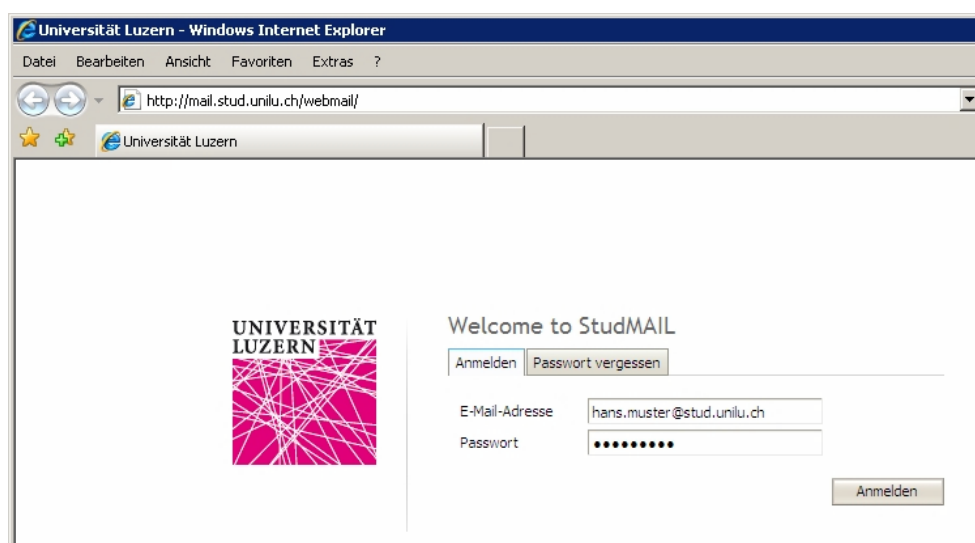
Universität Luzern - Windows Internet Explorer

Datei Bearbeiten Ansicht Favoriten Extras ?

http://mail.stud.unilu.ch/webmail/

Universität Luzern

UNIVERSITÄT LUZERN

Welcome to StudMAIL

Anmelden Passwort vergessen

E-Mail-Adresse hans.muster@stud.unilu.ch

Passwort •••••••••

Anmelden